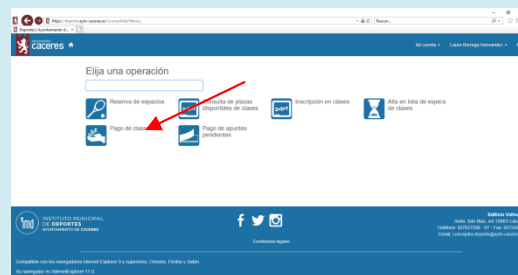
https://deportes.ayto-caceres.es/Consultas/Menu
Buscar...
Deportes | Ayuntamiento d... ×
Ayuntamiento
cáceres
Mi cuenta ▾
Laura Borrega Fernandez ▾

Elija una operación

Reserva de espacios
Consulta de plazas disponibles de clases
Inscripción en clases
Alta en lista de espera de clases
Pago de clases
Pago de apuntes pendientes

INSTITUTO MUNICIPAL DE DEPORTES
AYUNTAMIENTO DE CÁCERES

Condiciones legales

Edificio Valhondo
Avda. San Blas, s/n 10005 Cáceres
Teléfono: 927627166 - 07 - Fax: 927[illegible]
Email: consignia.deporte@ayto-caceres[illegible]

Compatible con los navegadores Internet Explorer 9 y superiores, Chrome, Firefox y Safari.
Su navegador es Internet Explorer 11.0